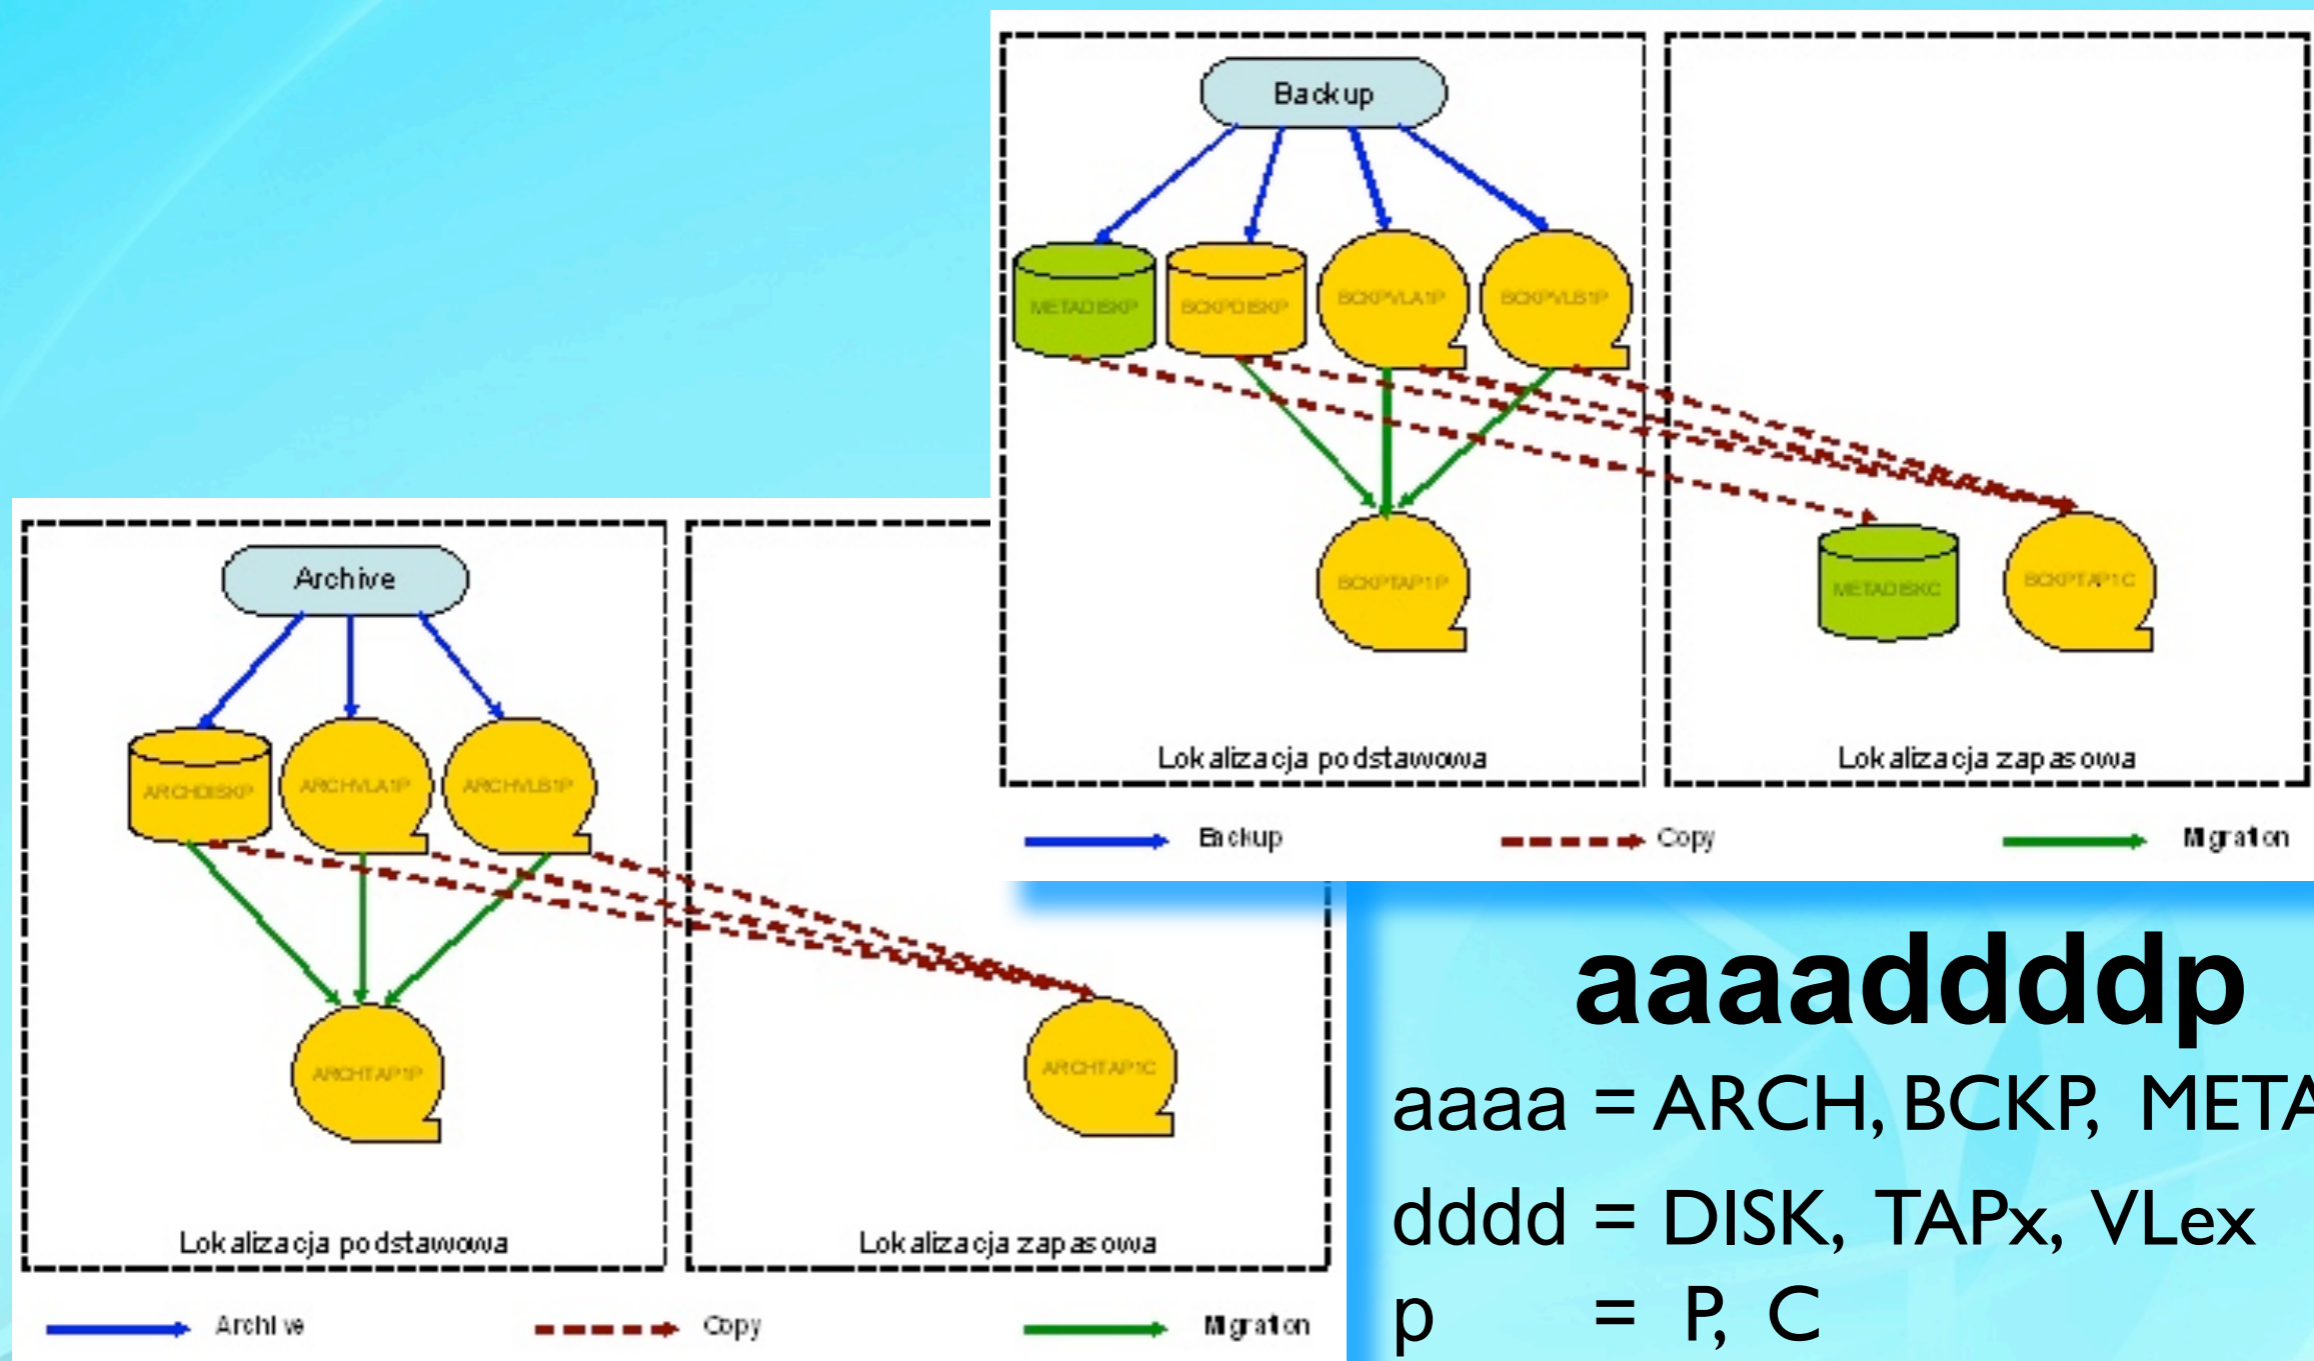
Backup

METADISKP
BCKPDISKP
BCKPVLA1P
BCKPVLB1P
BCKPTAP1P
METADISKC
BCKPTAP1C

Lokalizacja podstawowa
Lokalizacja zapasowa

Backup
Copy
Migration

Archive

ARCHDISKP
ARCHVLA1P
ARCHVLB1P
ARCHTAP1P
ARCHTAP1C

Lokalizacja podstawowa
Lokalizacja zapasowa

Archive
Copy
Migration

aaaaddddp
aaaa = ARCH, BCKP, META
dddd = DISK, TAPx, VLex
p = P, C